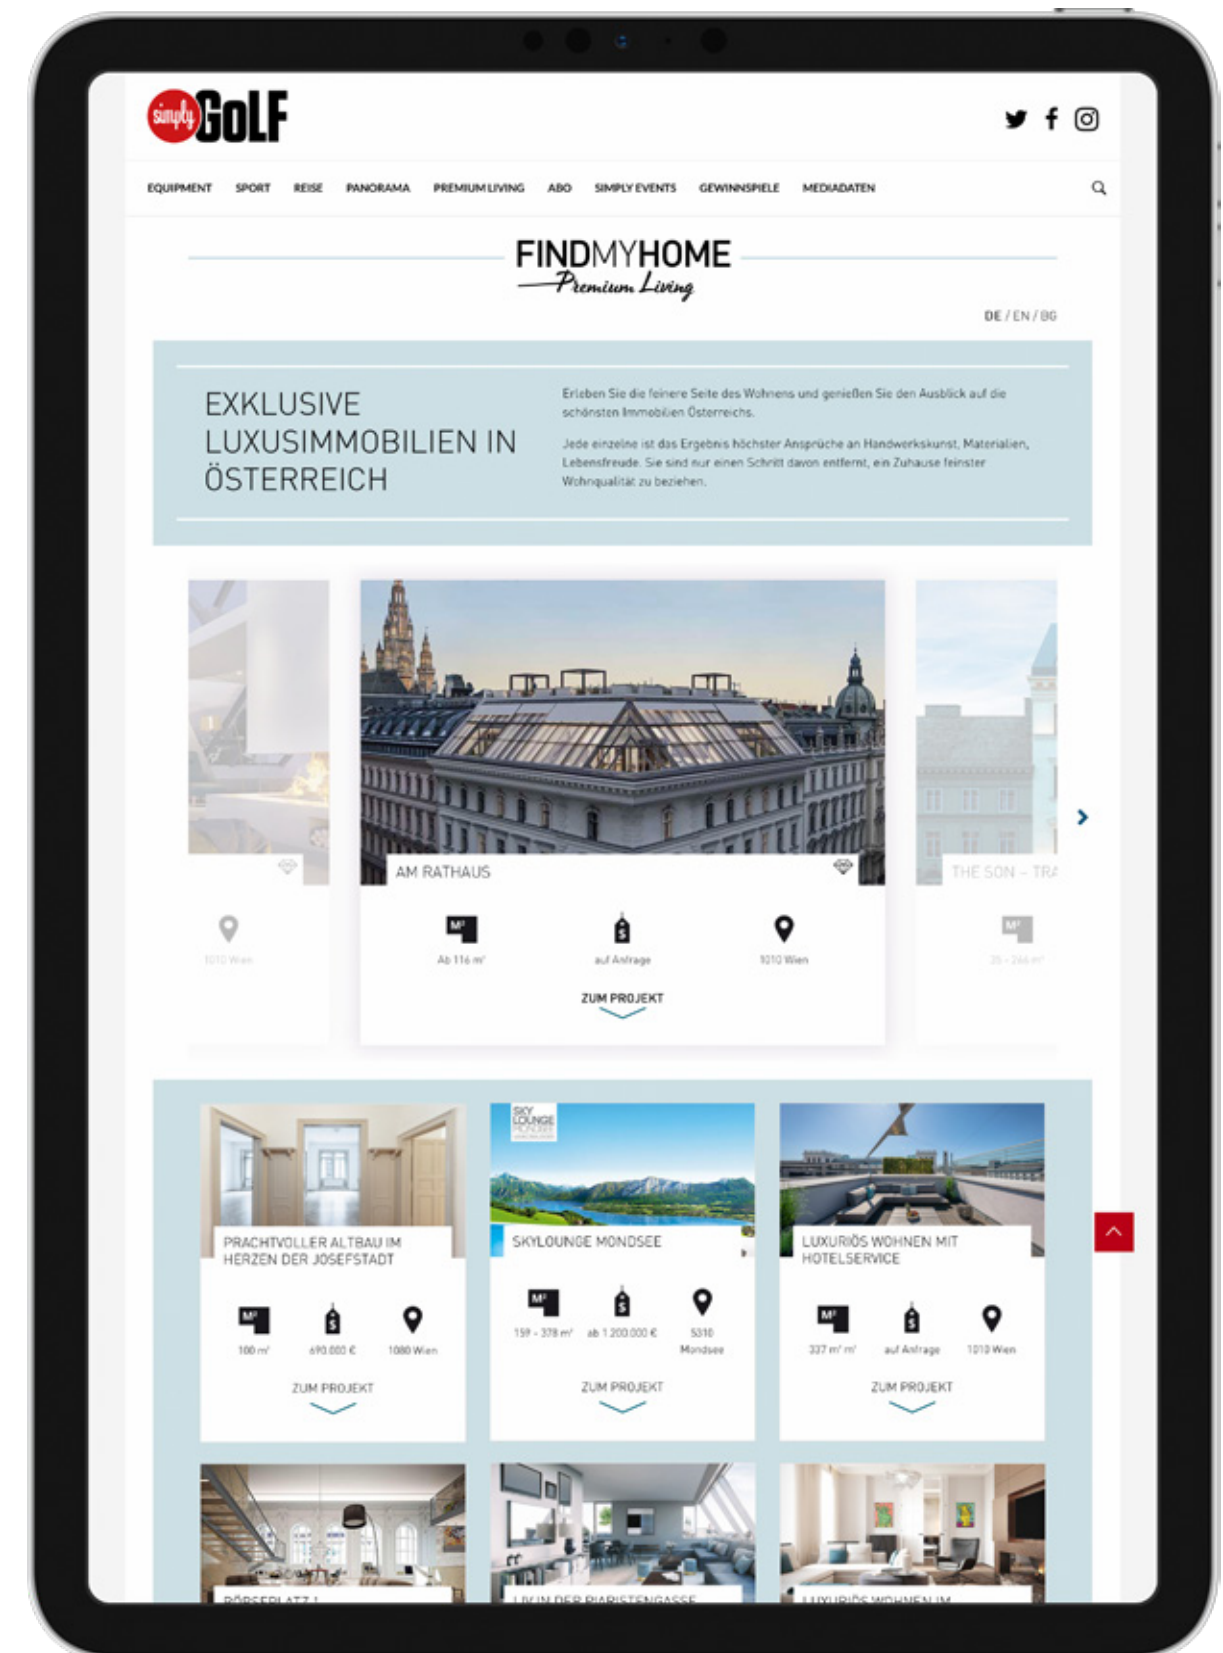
simply GOLF

EQUIPMENT SPORT REISE PANORAMA PREMIUM LIVING ABO SIMPLY EVENTS GEWINNSPIELE MEDIADATEN

FINDMYHOME
Premium Living

DE / EN / BG

EXKLUSIVE LUXUSIMMOBILIEN IN ÖSTERREICH

Erleben Sie die feinere Seite des Wohnens und genießen Sie den Ausblick auf die schönsten Immobilien Österreichs.

Jede einzelne ist das Ergebnis höchster Ansprüche an Handwerkskunst, Materialien, Lebensfreude. Sie sind nur einen Schritt davon entfernt, ein Zuhause feinster Wohnqualität zu beziehen.

1010 Wien

AM RATHAUS
M²
Ab 116 m²
auf Anfrage
1010 Wien
ZUM PROJEKT

THE SON – TRA
M²
35 - 246 m²

PRACHTVOLLER ALTBAU IM HERZEN DER JOSEFSTADT
M²
100 m²
690.000 €
1080 Wien
ZUM PROJEKT

SKY LOUNGE
SKYLOUNGE MONDSEE
M²
159 - 378 m²
ab 1.200.000 €
5310 Mondsee
ZUM PROJEKT

LUXURIÖS WOHNEN MIT HOTELSERVICE
M²
337 m² m²
auf Anfrage
1010 Wien
ZUM PROJEKT

BÖRSEPLATZ 1
LIVIN DER PIARISTENGASSE
LUXURIÖS WOHNEN IM